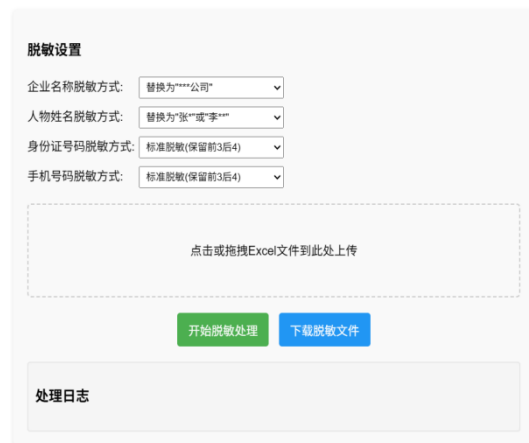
脱敏设置

企业名称脱敏方式: 替换为"****公司"

人物姓名脱敏方式: 替换为"张**"或"李**"

身份证号码脱敏方式: 标准脱敏(保留前3后4)

手机号码脱敏方式: 标准脱敏(保留前3后4)

点击或拖拽Excel文件到此处上传

开始脱敏处理 下载脱敏文件

处理日志